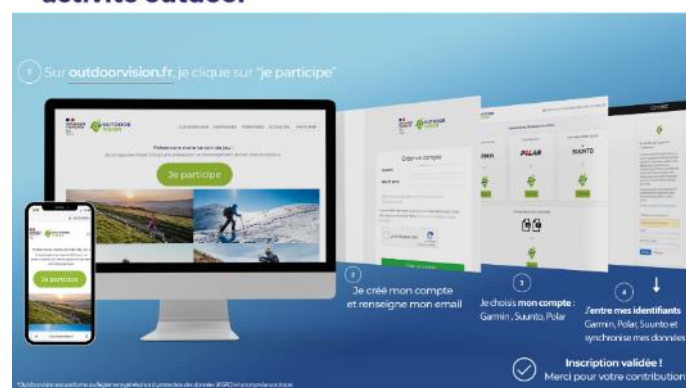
activité outdoor

1 Sur outdoorvision.fr, je clique sur "je participe"

Je participe

Je participe

Créer un compte

POLAR

SUUNTO

2 Je créé mon compte et renseigne mon email

3 Je choisis mon compte : Garmin, Suunto, Polar

4 J'entre mes identifiants Garmin, Polar, Suunto et synchronise mes données

Inscription validée ! Merci pour votre contribution

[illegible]